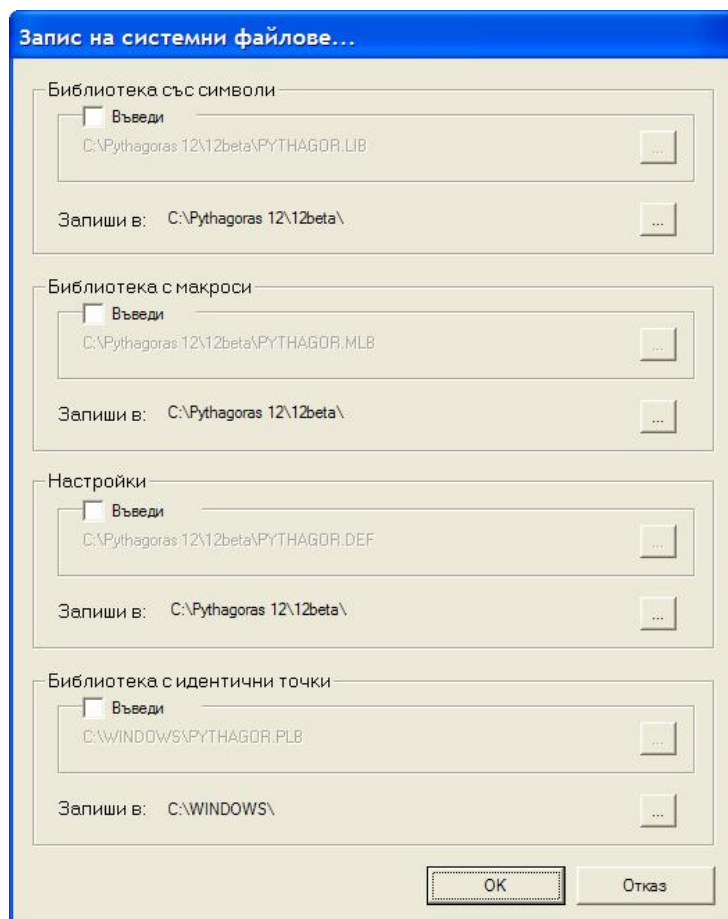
Запис на системни файлове...

Библиотека със символи

Въведи

C:\Pythagoras 12\12beta\PYTHAGOR.LIB

...

Запиши в: C:\Pythagoras 12\12beta\

...

Библиотека с макроси

Въведи

C:\Pythagoras 12\12beta\PYTHAGOR.MLB

...

Запиши в: C:\Pythagoras 12\12beta\

...

Настройки

Въведи

C:\Pythagoras 12\12beta\PYTHAGOR.DEF

...

Запиши в: C:\Pythagoras 12\12beta\

...

Библиотека с идентични точки

Въведи

C:\WINDOWS\PYTHAGOR.PLB

...

Запиши в: C:\WINDOWS\

...

OK

Отказ